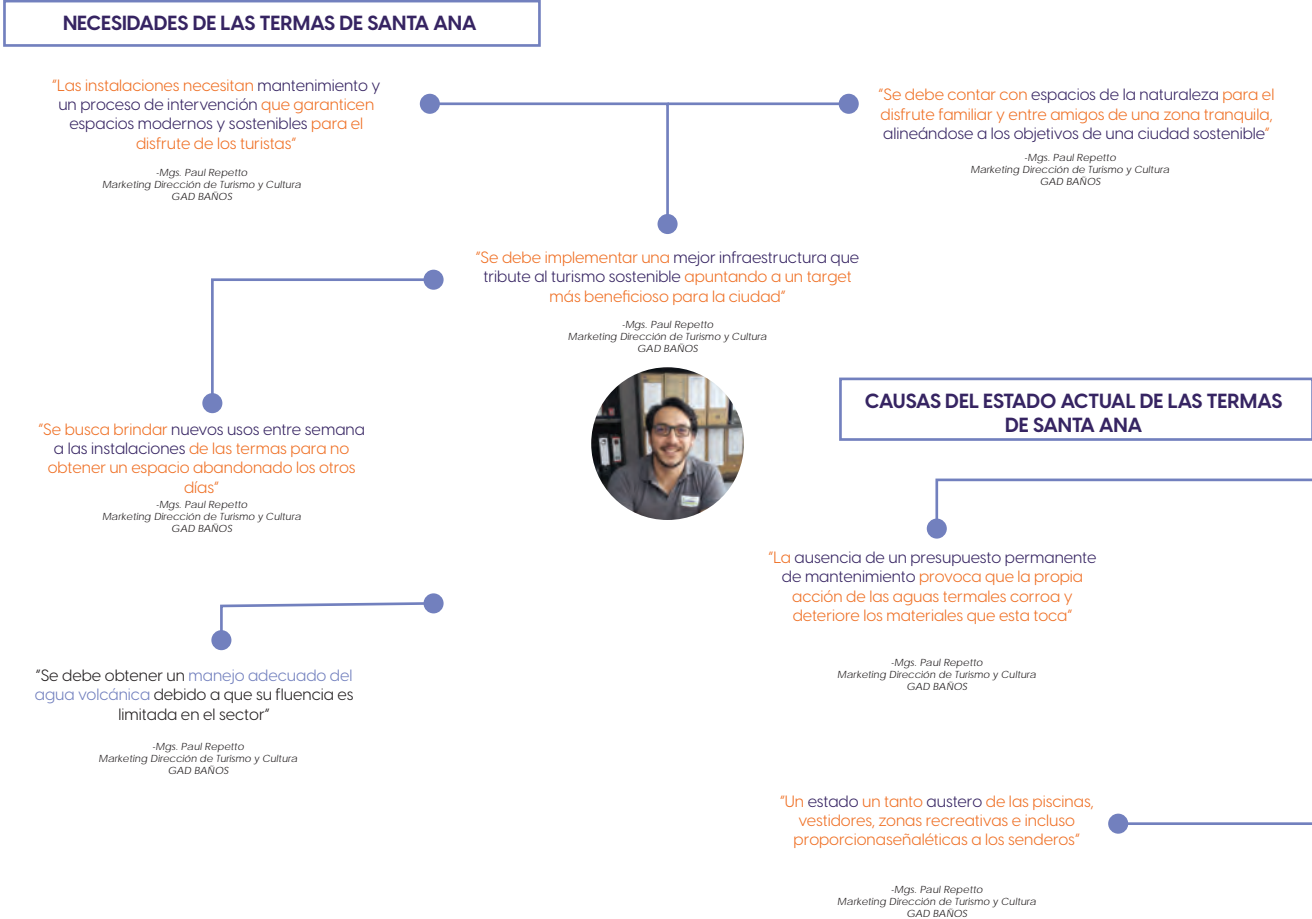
NECESIDADES DE LAS TERMAS DE SANTA ANA

"Las instalaciones necesitan mantenimiento y un proceso de intervención que garanticen espacios modernos y sostenibles para el disfrute de los turistas"

-Mgs. Paul Repetto
Marketing Dirección de Turismo y Cultura
GAD BAÑOS

"Se debe contar con espacios de la naturaleza para el disfrute familiar y entre amigos de una zona tranquila, alineándose a los objetivos de una ciudad sostenible"

-Mgs. Paul Repetto
Marketing Dirección de Turismo y Cultura
GAD BAÑOS

"Se debe implementar una mejor infraestructura que tribute al turismo sostenible apuntando a un target más beneficioso para la ciudad"

-Mgs. Paul Repetto
Marketing Dirección de Turismo y Cultura
GAD BAÑOS

"Se busca brindar nuevos usos entre semana a las instalaciones de las termas para no obtener un espacio abandonado los otros días"
-Mgs. Paul Repetto
Marketing Dirección de Turismo y Cultura
GAD BAÑOS

CAUSAS DEL ESTADO ACTUAL DE LAS TERMAS DE SANTA ANA

"La ausencia de un presupuesto permanente de mantenimiento provoca que la propia acción de las aguas termales corroa y deteriore los materiales que esta toca"

-Mgs. Paul Repetto
Marketing Dirección de Turismo y Cultura
GAD BAÑOS

"Se debe obtener un manejo adecuado del agua volcánica debido a que su fluencia es limitada en el sector"

-Mgs. Paul Repetto
Marketing Dirección de Turismo y Cultura
GAD BAÑOS

"Un estado un tanto austero de las piscinas, vestidores, zonas recreativas e incluso proporcionaseñaléticas a los senderos"

-Mgs. Paul Repetto
Marketing Dirección de Turismo y Cultura
GAD BAÑOS